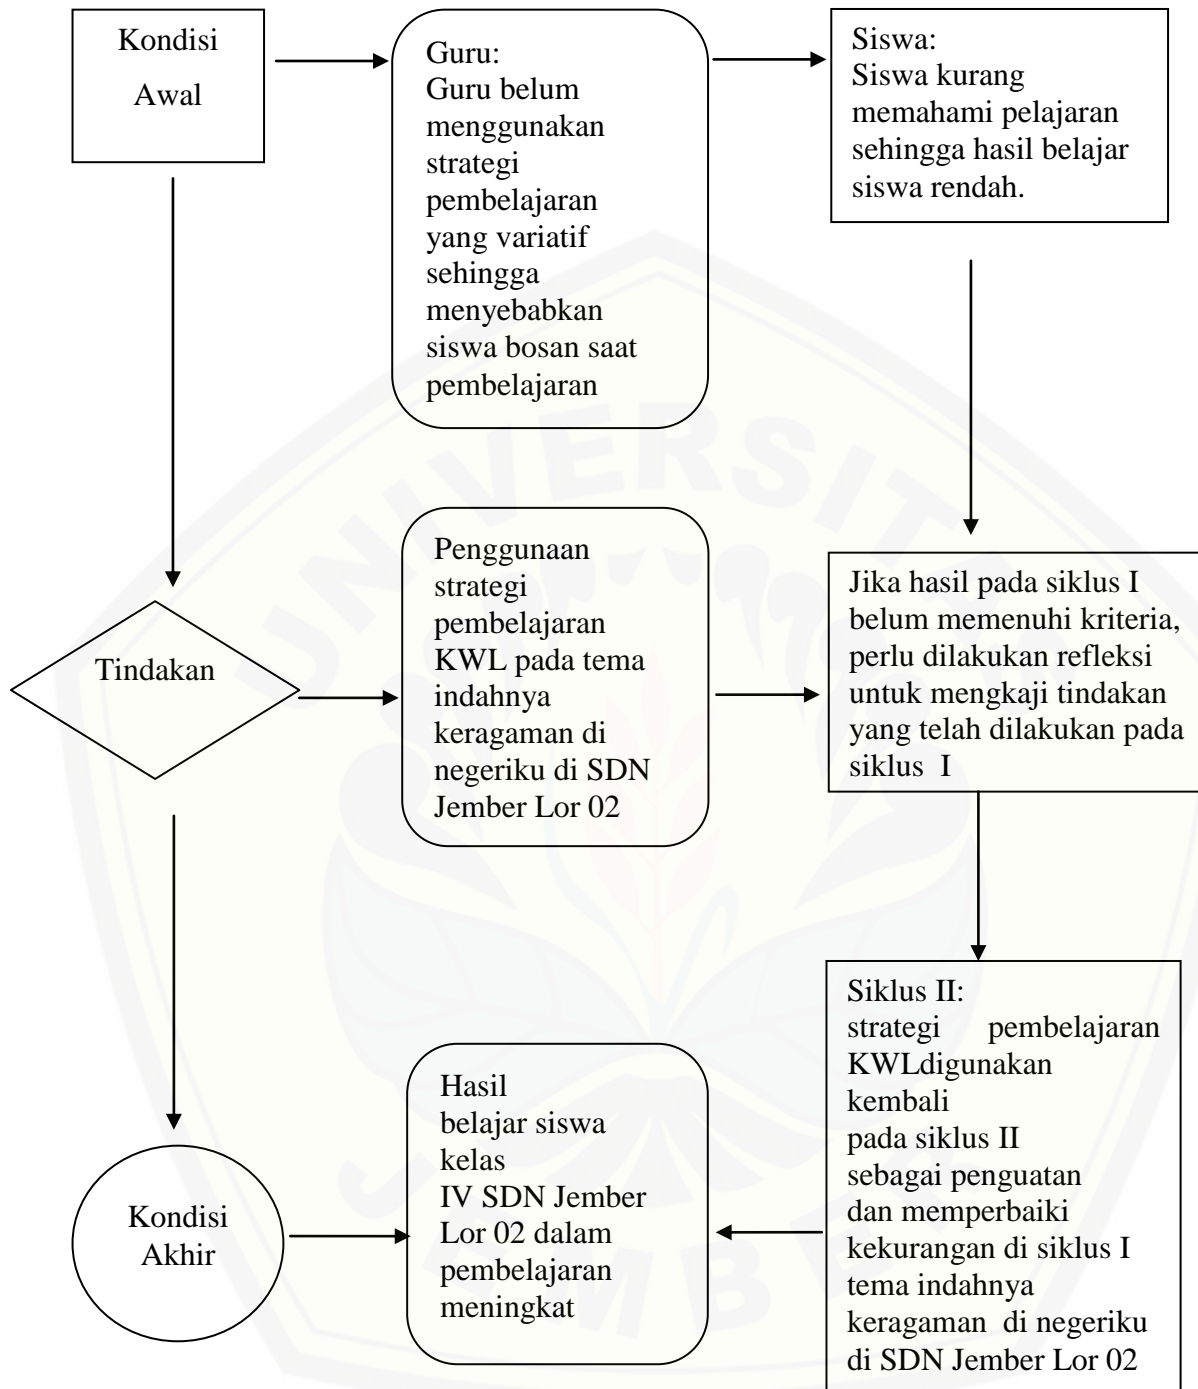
Kondisi Awal

Guru:
Guru belum menggunakan strategi pembelajaran yang variatif sehingga menyebabkan siswa bosan saat pembelajaran

Siswa:
Siswa kurang memahami pelajaran sehingga hasil belajar siswa rendah.

Tindakan

Penggunaan strategi pembelajaran KWL pada tema indahnya keragaman di negeriku di SDN Jember Lor 02

Jika hasil pada siklus I belum memenuhi kriteria, perlu dilakukan refleksi untuk mengkaji tindakan yang telah dilakukan pada siklus I

Siklus II:
strategi pembelajaran KWLdigunakan kembali pada siklus II sebagai penguatan dan memperbaiki kekurangan di siklus I tema indahnya keragaman di negeriku di SDN Jember Lor 02

Kondisi Akhir

Hasil belajar siswa kelas IV SDN Jember Lor 02 dalam pembelajaran meningkat